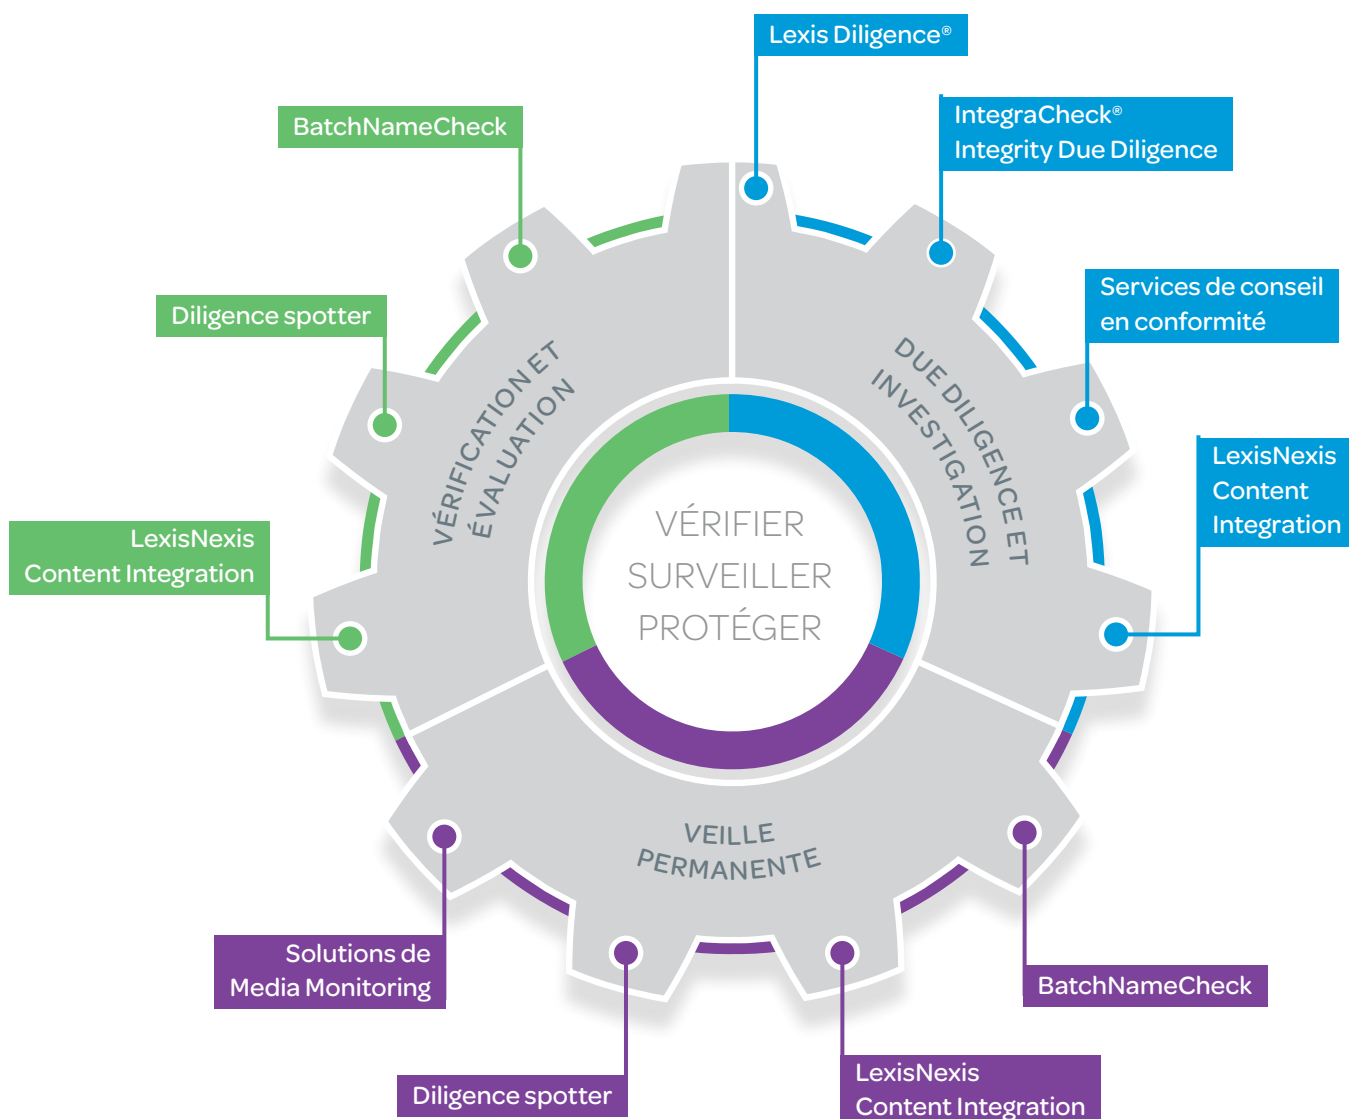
Lexis Diligence®

IntegraCheck®
Integrity Due Diligence

Services de conseil en conformité

LexisNexis Content Integration

BatchNameCheck

Diligence spotter

LexisNexis Content Integration

VÉRIFICATION ET ÉVALUATION

DUE DILIGENCE ET INVESTIGATION

VÉRIFIER
SURVEILLER
PROTÉGER

VEILLE PERMANENTE

Solutions de Media Monitoring

Diligence spotter

LexisNexis Content Integration

BatchNameCheck